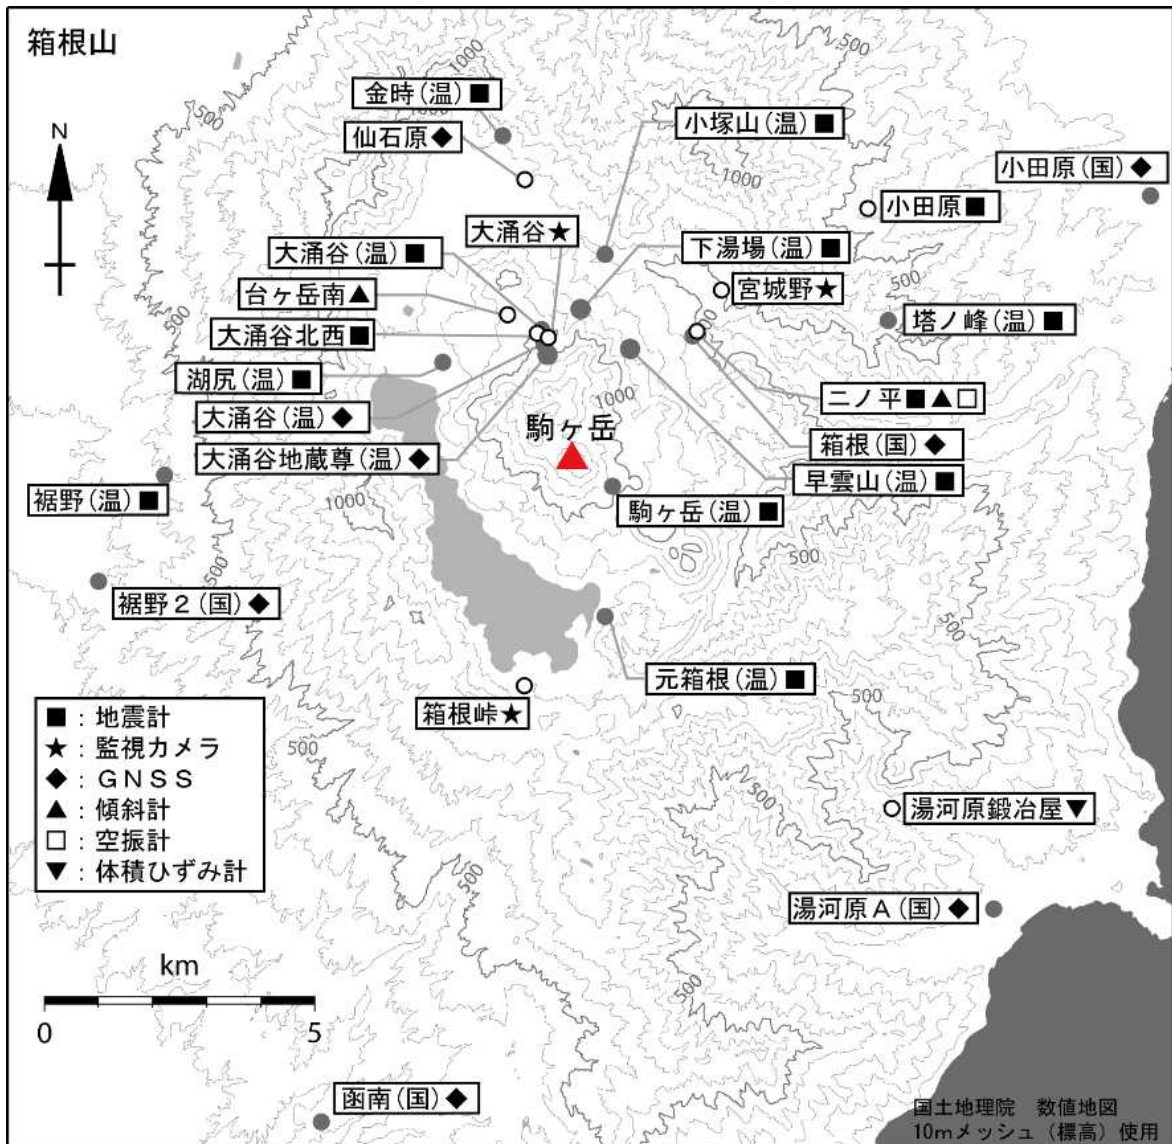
箱根山

N

500
1000
500

金時(温)■
仙石原◆
小塚山(温)■
小田原(国)◆
1000
小田原■
大涌谷★
大涌谷(温)■
下湯場(温)■
台ヶ岳南▲
宮城野★
500
500
大涌谷北西■
塔ノ峰(温)■
湖尻(温)■
1000
二ノ平■▲□
大涌谷(温)◆
駒ヶ岳
箱根(国)◆
大涌谷地蔵尊(温)◆
早雲山(温)■
裾野(温)■
1000
駒ヶ岳(温)■
500
500
裾野2(国)◆
500
元箱根(温)■
500
■:地震計
★:監視カメラ
◆:GNSS
▲:傾斜計
□:空振計
▼:体積ひずみ計
箱根峠★
500
500
湯河原鍛冶屋▼
湯河原A(国)◆
km
0
5
500
函南(国)◆
国土地理院 数値地図
10mメッシュ(標高)使用